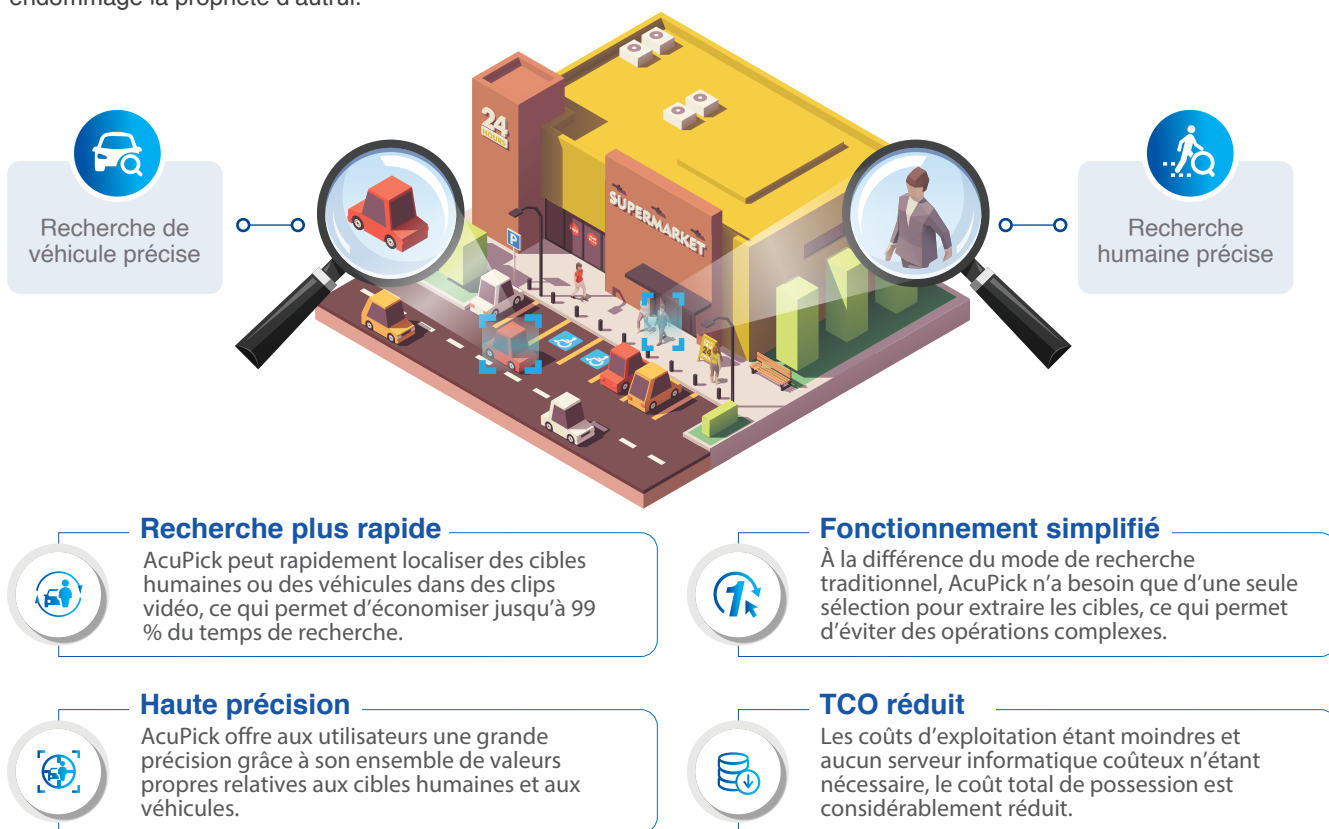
endommagé la propriété d'autrui.

Recherche de véhicule précise

Recherche humaine précise

24 HOURS

SUPERMARKET

P

24

Recherche plus rapide

AcuPick peut rapidement localiser des cibles humaines ou des véhicules dans des clips vidéo, ce qui permet d'économiser jusqu'à 99 % du temps de recherche.

Fonctionnement simplifié

À la différence du mode de recherche traditionnel, AcuPick n'a besoin que d'une seule sélection pour extraire les cibles, ce qui permet d'éviter des opérations complexes.

Haute précision

AcuPick offre aux utilisateurs une grande précision grâce à son ensemble de valeurs propres relatives aux cibles humaines et aux véhicules.

TCO réduit

Les coûts d'exploitation étant moindres et aucun serveur informatique coûteux n'étant nécessaire, le coût total de possession est considérablement réduit.